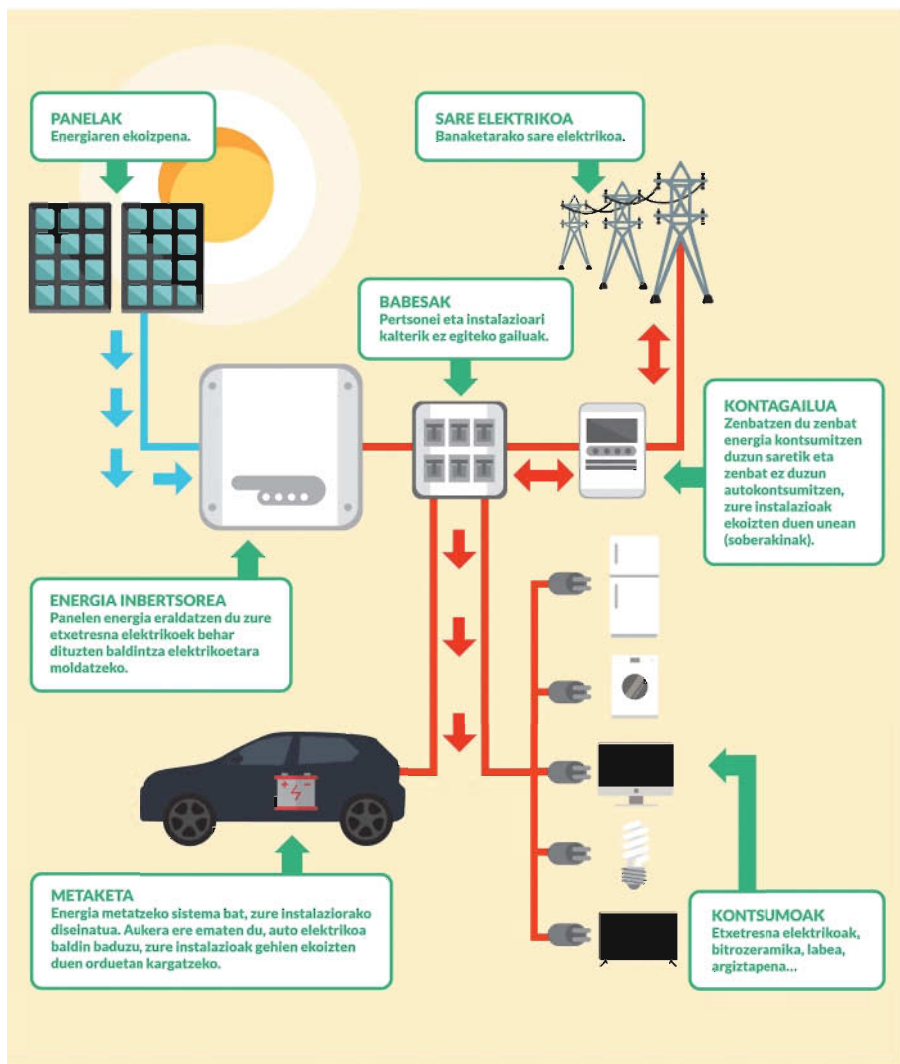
PANELAK
Energiaren ekoizpena.

SARE ELEKTRIKOA
Banaketarako sare elektrikoa.

BABESAK
Pertsonei eta instalazioari kalterik ez egiteko gailuak.

KONTAGAILUA
Zenbatzen du zenbat energia kontsumitzen duzun saretik eta zenbat ez duzun autokontsumitzen, zure instalazioak ekoizten duen unean (soberakinak).

ENERGIA INBERTSOREA
Panelen energia eraldatzen du zure etxetresna elektrikoek behar dituzten baldintza elektrikoetara moldatzeko.

METAKETA
Energia metatzeko sistema bat, zure instalaziorako diseinatua. Aukera ere ematen du, auto elektrikoa baldin baduzu, zure instalazioak gehien ekoizten duen orduetan kargatzeko.

KONTSUMOAK
Etxetresna elektrikoak, bitrozeramika, labea, argiztapena...